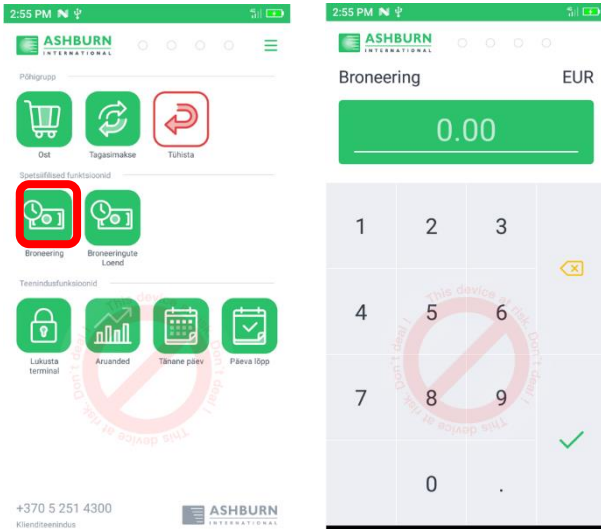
2:55 PM

ASHBURN INTERNATIONAL

Põhigrupp

Ost

Tagasimakse

Tühista

Spetsiifilised funktsioonid

Broneering

Broneeringute Loend

Teenindusfunktsioonid

Lukusta terminal

Aruanded

Tänane päev

Päeva lõpp

This device at risk. Don't deal !

+370 5 251 4300
Klienditeenindus

ASHBURN INTERNATIONAL

2:55 PM

ASHBURN INTERNATIONAL

Broneering

EUR

0.00

1
2
3
4
5
6
7
8
9
0
.

This device at risk. Don't deal !